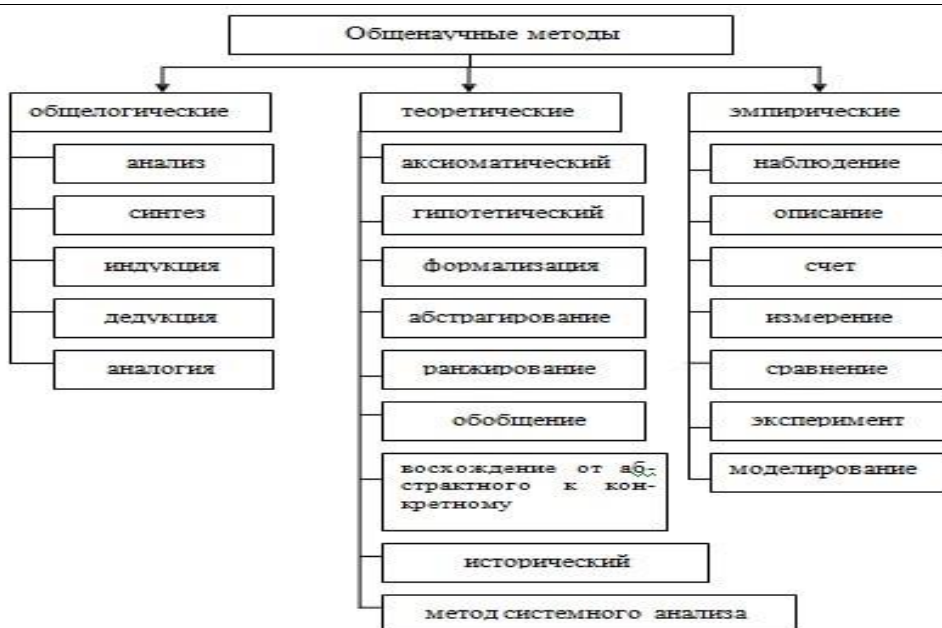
Общенаучные методы

общелогические

анализ

синтез

индукция

дедукция

аналогия

теоретические

аксиоматический

гипотетический

формализация

абстрагирование

ранжирование

обобщение

восхождение от абстрактного к конкретному

исторический

метод системного анализа

эмпирические

наблюдение

описание

счет

измерение

сравнение

эксперимент

моделирование